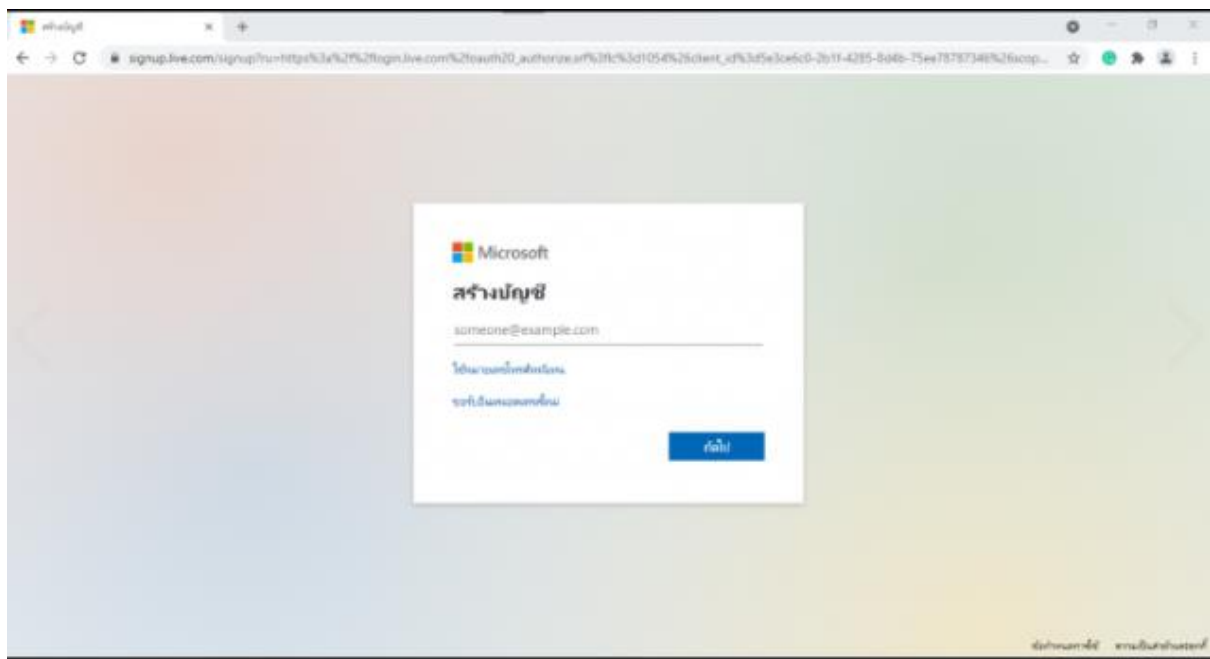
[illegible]

signup.live.com/signup?ru=https%3a%2f%2flogin.live.com%2foauth20_authorize.srf%3flc%3d1054%26client_id%3d5e3ce6c0-2b1f-4285-8d4b-75ee78787346%26scop...

Microsoft

สร้างบัญชี

someone@example.com

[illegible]

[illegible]

ถัดไป

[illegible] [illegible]